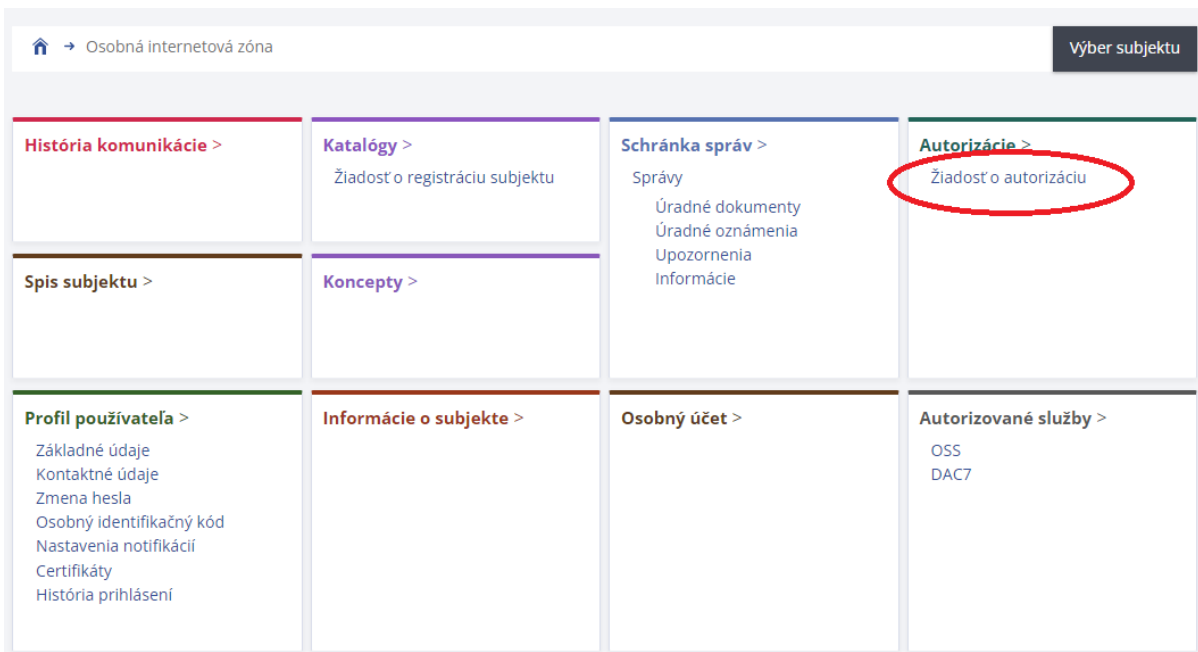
→ Osobná internetová zóna

Výber subjektu

História komunikácie >

Katalógy >
Žiadosť o registráciu subjektu

Schránka správ >
Správy
Úradné dokumenty
Úradné oznámenia
Upozornenia
Informácie

Autorizácie >
Žiadosť o autorizáciu

Spis subjektu >

Koncepty >

Profil používateľa >
Základné údaje
Kontaktné údaje
Zmena hesla
Osobný identifikačný kód
Nastavenia notifikácií
Certifikáty
História prihlásení

Informácie o subjekte >

Osobný účet >

Autorizované služby >
OSS
DAC7